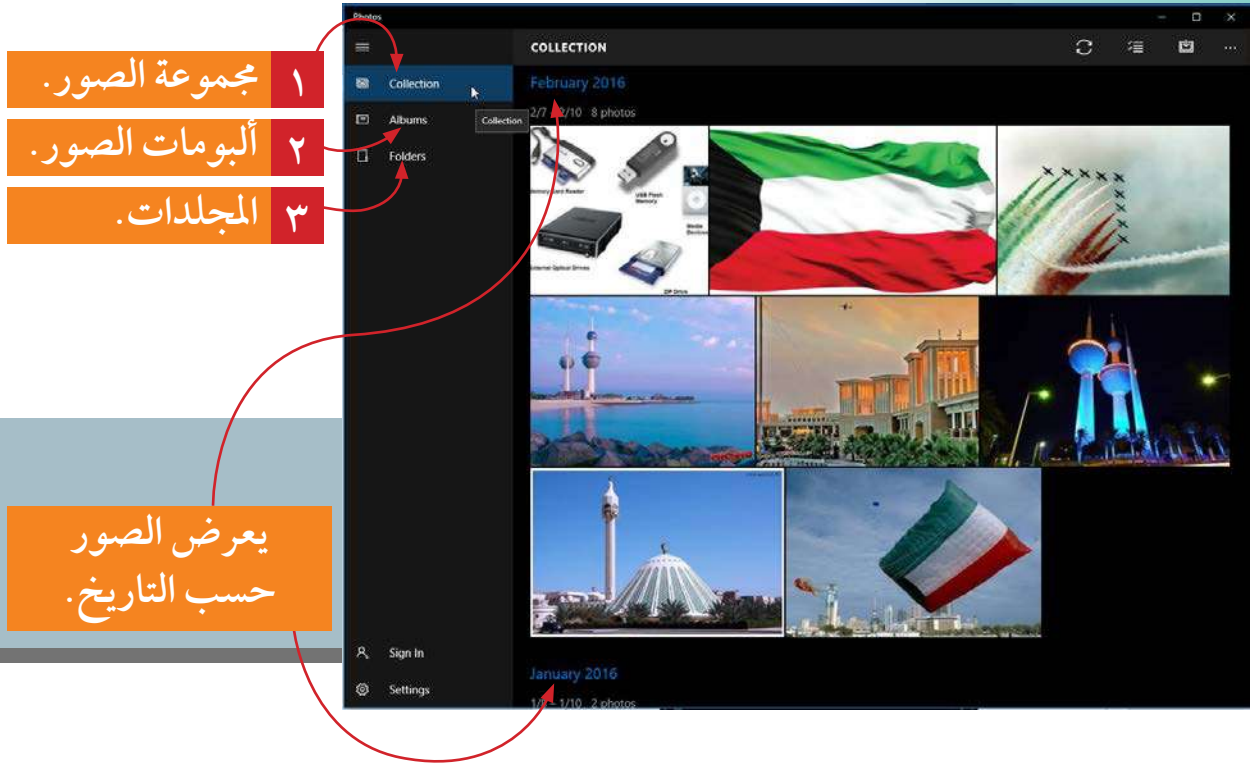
١ مجموعة الصور.
٢ ألبومات الصور.
٣ المجلدات.

يعرض الصور حسب التاريخ.

Photos

COLLECTION

Collection
Albums
Folders

Collection

February 2016
2/7 – 2/10 8 photos

Memory Card Reader
USB Flash Memory
Media Devices
External Optical Drives
ZIP Drive

Sign In
Settings

January 2016
1/10 – 1/10 2 photos